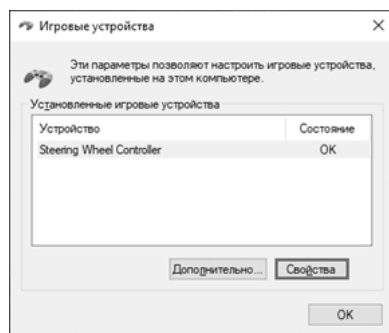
Игровые устройства

Эти параметры позволяют настроить игровые устройства, установленные на этом компьютере.

Установленные игровые устройства

| Устройство | Состояние |
|---|---|
| Steering Wheel Controller | OK |

Дополнительно... Свойства

OK